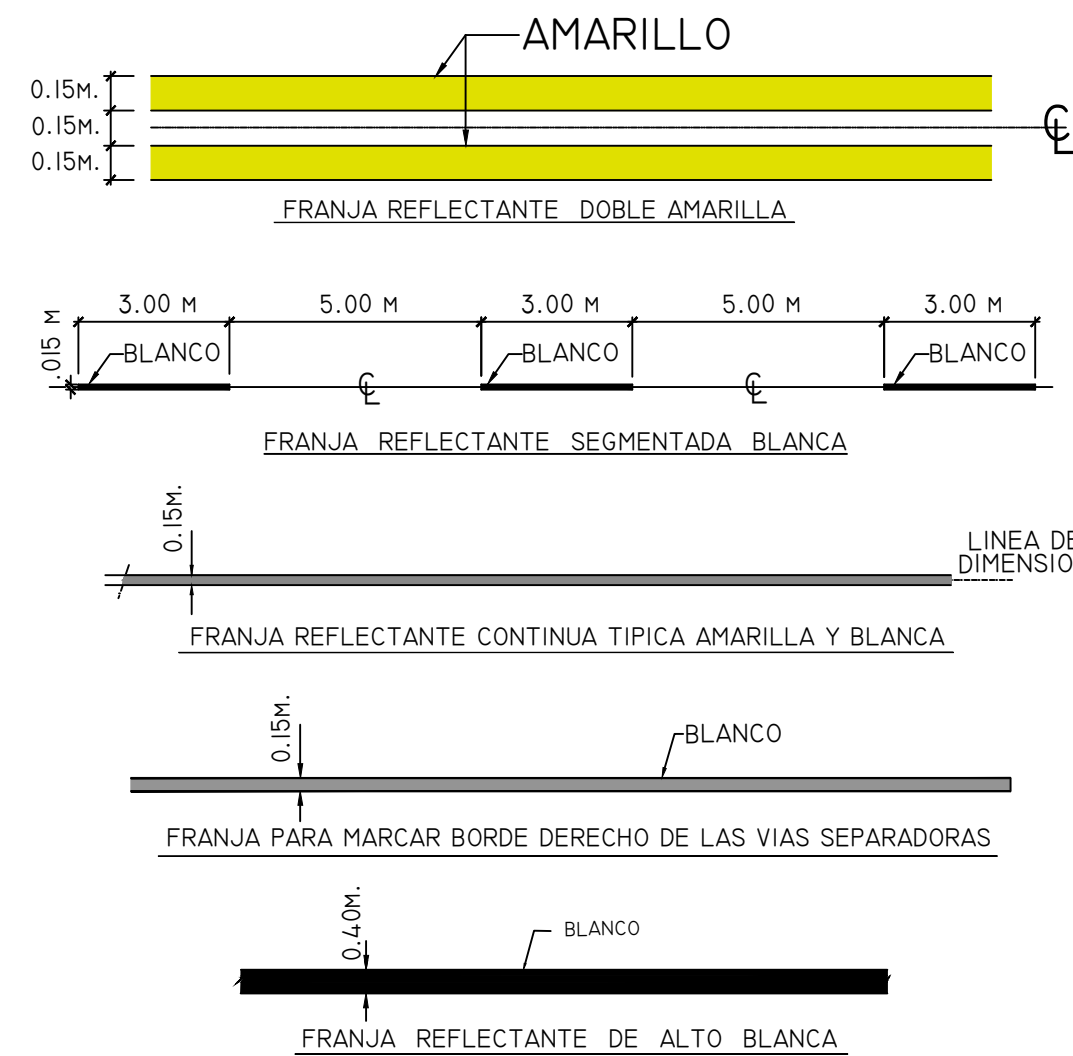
AMARILLO

0.15M.
0.15M.
0.15M.

℄

FRANJA REFLECTANTE DOBLE AMARILLA

.015 M

3.00 M
5.00 M
3.00 M
5.00 M
3.00 M

BLANCO
BLANCO
BLANCO

℄
℄

FRANJA REFLECTANTE SEGMENTADA BLANCA

0.15M.

LINEA DE
DIMENSIO

FRANJA REFLECTANTE CONTINUA TIPICA AMARILLA Y BLANCA

0.15M.

BLANCO

FRANJA PARA MARCAR BORDE DERECHO DE LAS VIAS SEPARADORAS

0.40M.

BLANCO

FRANJA REFLECTANTE DE ALTO BLANCA